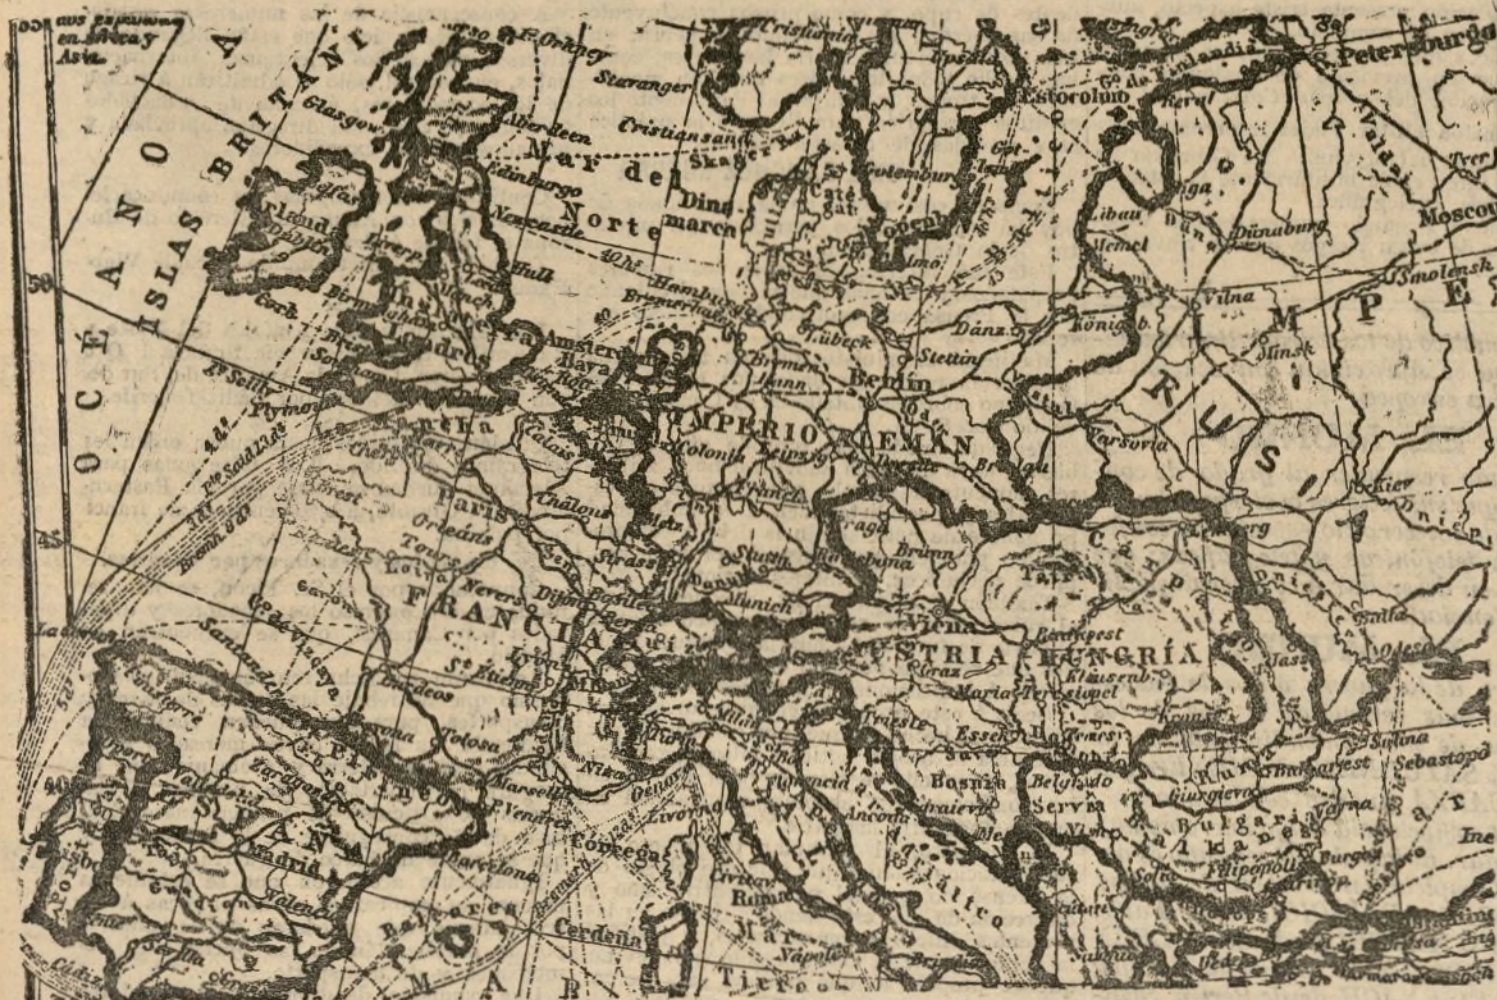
aus españolas en Africa y Asia

OCÉANO ATLÁNTICO

ISLAS BRITÁNICAS

Glasgow
Aberdeen
Edinburgo
Newcastle
Hull
Liverpool
Dublin
Irlanda
Cork
Birmingham
Inglaterra
Londres
Plymouth
Mar del Norte
Orkney
Staranger
Cristiansand
Skager Rak
Cristiania
Dinamarca
Categat
Gotemburgo
Copenhague
Malmo
Upsala
Estocolmo
G° de Finlandia
Petersburgo
Reval
Riga
Libau
Memel
Dünaburg
Moscou
Smolensk
Vilna
Minsk
Königsb.
Danz.
Stettin
Lübeck
Hamburgo
Bremerhaven
Bremen
Hann.
Berlin
Amsterdam
Haya
Rotterdam
Calais
Colonia
Leipzig
IMPERIO ALEMAN
Dresde
Breslau
Varsovia
RUSIA
IMPERIO
Cherburgo
Brest
Paris
Orleans
Tours
Loira
Chalons
Metz
Strass.
Nevers
Dijon
Basilea
FRANCIA
Lyon
St Etienne
Burdeos
Tolosa
G° de Vizcaya
Santander
Praga
Brünn
Ratisbona
Stuttg.
Munich
Danubio
Viena
AUSTRIA HUNGRÍA
Budapest
Graz
Klausenb.
Maria Teresiopel
Carpatos
Tatra
Jassi
Odessa
Trieste
Milan
Turin
Génova
Niza
Marsella
P. Vendres
Livorno
Florencia
Ancona
Roma
Nápoles
Brindisi
Adriático
Córcega
Cerdeña
Baleares
Barcelona
Zaragoza
Pirineos
ESPAÑA
Madrid
Valencia
Sevilla
Cádiz
Valladolid
Oporto
Lisboa
Bosnia
Sarajevo
Esseck
Belgrado
Servia
Bulgaria
Balkanes
Filipópolis
Burgas
Varna
Bucarest
Giurgevo
Sulina
Sebastopol
Mar Negro
Ekaterinoslaw
Dniéper
Tirreno
Mar Mediterráneo
La Coruña
Kronstadt
Vistula
Valdai
Tver
50
45
40